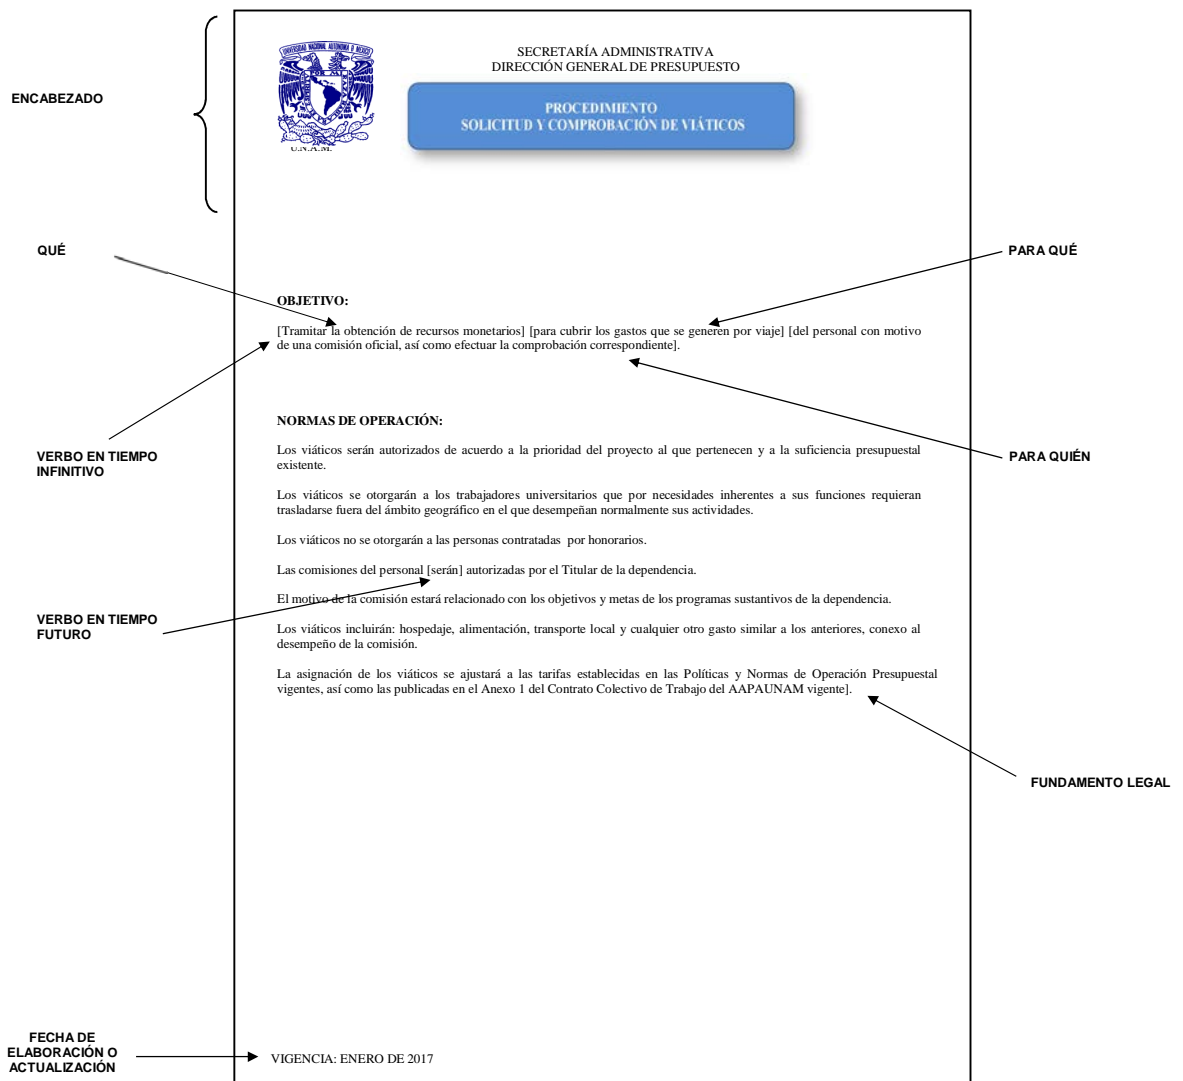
ENCABEZADO

UNIVERSIDAD NACIONAL AUTÓNOMA DE MÉXICO
U.N.A.M.

SECRETARÍA ADMINISTRATIVA
DIRECCIÓN GENERAL DE PRESUPUESTO

PROCEDIMIENTO
SOLICITUD Y COMPROBACIÓN DE VIÁTICOS

QUÉ

PARA QUÉ

OBJETIVO:

[Tramitar la obtención de recursos monetarios] [para cubrir los gastos que se generen por viaje] [del personal con motivo de una comisión oficial, así como efectuar la comprobación correspondiente].

VERBO EN TIEMPO INFINITIVO

PARA QUIÉN

NORMAS DE OPERACIÓN:

Los viáticos serán autorizados de acuerdo a la prioridad del proyecto al que pertenecen y a la suficiencia presupuestal existente.

Los viáticos se otorgarán a los trabajadores universitarios que por necesidades inherentes a sus funciones requieran trasladarse fuera del ámbito geográfico en el que desempeñan normalmente sus actividades.

Los viáticos no se otorgarán a las personas contratadas por honorarios.

Las comisiones del personal [serán] autorizadas por el Titular de la dependencia.

VERBO EN TIEMPO FUTURO

El motivo de la comisión estará relacionado con los objetivos y metas de los programas sustantivos de la dependencia.

Los viáticos incluirán: hospedaje, alimentación, transporte local y cualquier otro gasto similar a los anteriores, conexo al desempeño de la comisión.

La asignación de los viáticos se ajustará a las tarifas establecidas en las Políticas y Normas de Operación Presupuestal vigentes, así como las publicadas en el Anexo 1 del Contrato Colectivo de Trabajo del AAPAUNAM vigente].

FUNDAMENTO LEGAL

FECHA DE ELABORACIÓN O ACTUALIZACIÓN

VIGENCIA: ENERO DE 2017